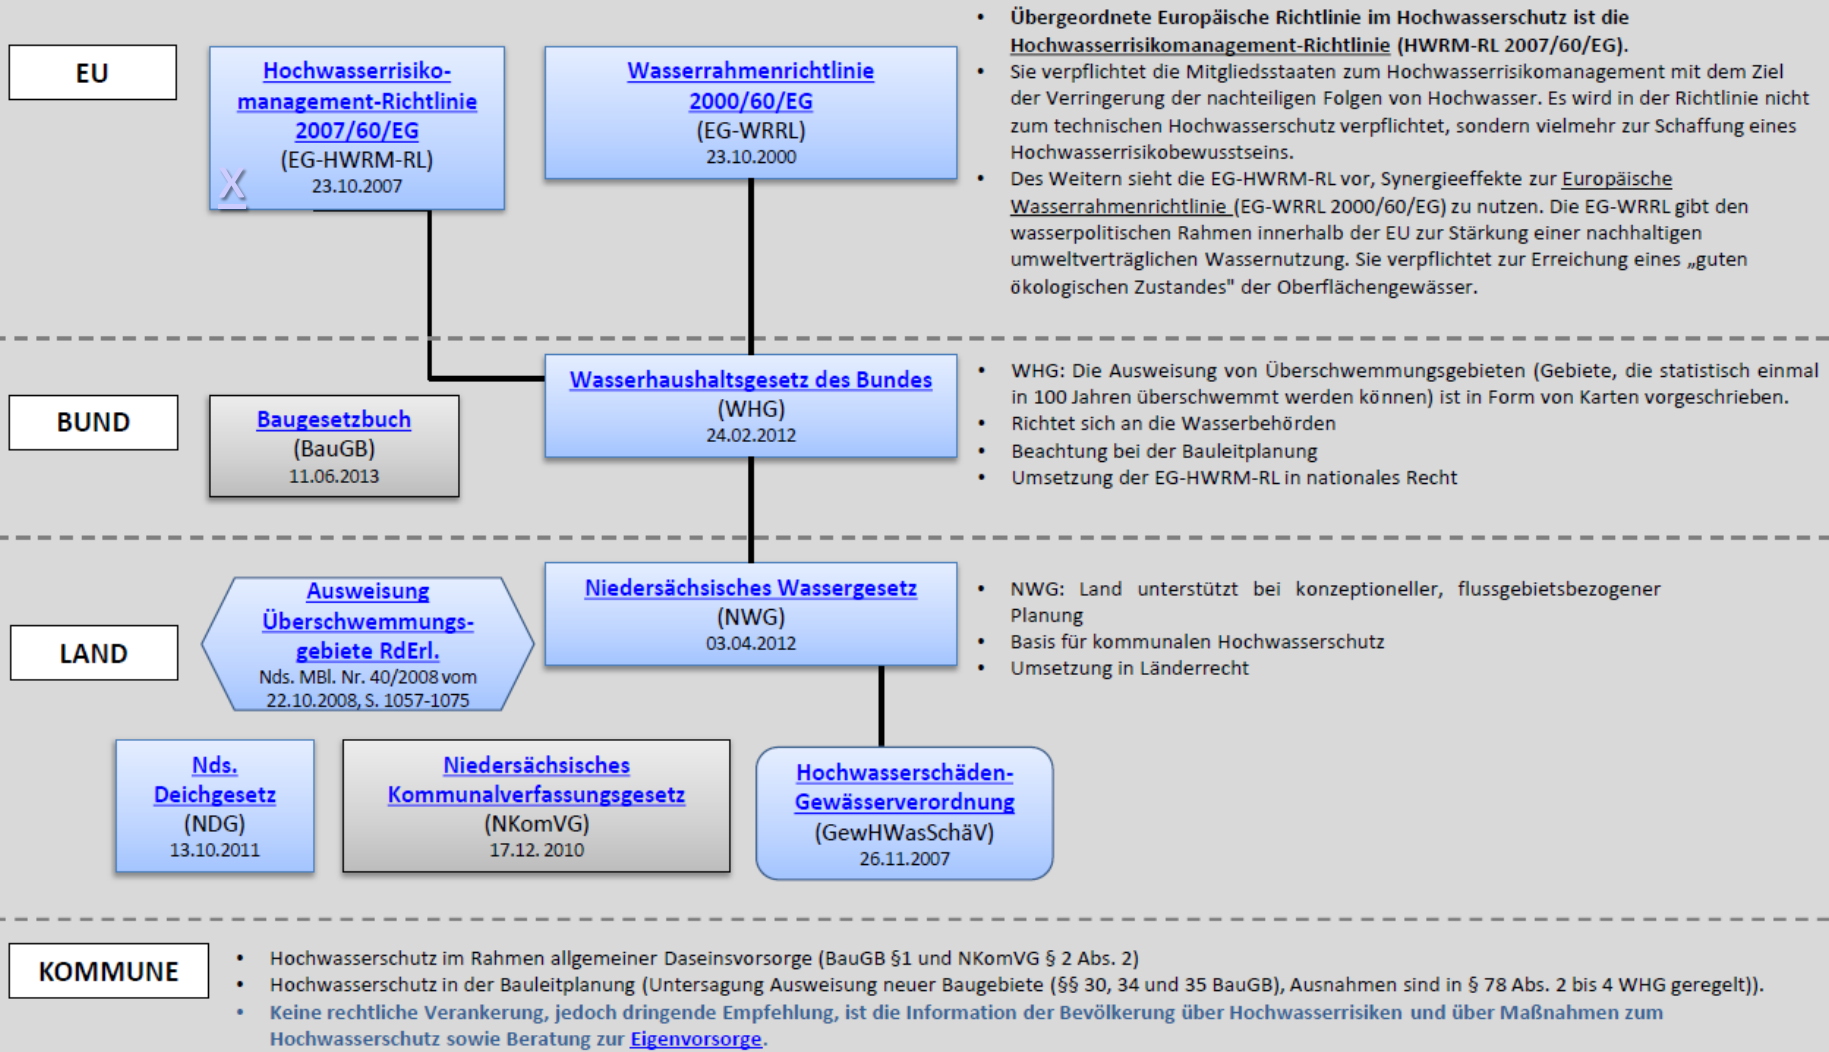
EU

Hochwasserrisikomanagement-Richtlinie 2007/60/EG
(EG-HWRM-RL)
23.10.2007

Wasserrahmenrichtlinie 2000/60/EG
(EG-WRRL)
23.10.2000

- Übergeordnete Europäische Richtlinie im Hochwasserschutz ist die Hochwasserrisikomanagement-Richtlinie (HWRM-RL 2007/60/EG).
- Sie verpflichtet die Mitgliedsstaaten zum Hochwasserrisikomanagement mit dem Ziel der Verringerung der nachteiligen Folgen von Hochwasser. Es wird in der Richtlinie nicht zum technischen Hochwasserschutz verpflichtet, sondern vielmehr zur Schaffung eines Hochwasserrisikobewusstseins.
- Des Weitern sieht die EG-HWRM-RL vor, Synergieeffekte zur Europäische Wasserrahmenrichtlinie (EG-WRRL 2000/60/EG) zu nutzen. Die EG-WRRL gibt den wasserpolitischen Rahmen innerhalb der EU zur Stärkung einer nachhaltigen umweltverträglichen Wassernutzung. Sie verpflichtet zur Erreichung eines „guten ökologischen Zustandes" der Oberflächengewässer.

BUND

Baugesetzbuch
(BauGB)
11.06.2013

Wasserhaushaltsgesetz des Bundes
(WHG)
24.02.2012

- WHG: Die Ausweisung von Überschwemmungsgebieten (Gebiete, die statistisch einmal in 100 Jahren überschwemmt werden können) ist in Form von Karten vorgeschrieben.
- Richtet sich an die Wasserbehörden
- Beachtung bei der Bauleitplanung
- Umsetzung der EG-HWRM-RL in nationales Recht

LAND

Ausweisung Überschwemmungsgebiete RdErl.
Nds. MBl. Nr. 40/2008 vom 22.10.2008, S. 1057-1075

Niedersächsisches Wassergesetz
(NWG)
03.04.2012

- NWG: Land unterstützt bei konzeptioneller, flussgebietsbezogener Planung
- Basis für kommunalen Hochwasserschutz
- Umsetzung in Länderrecht

Nds. Deichgesetz
(NDG)
13.10.2011

Niedersächsisches Kommunalverfassungsgesetz
(NKomVG)
17.12. 2010

Hochwasserschäden-Gewässerverordnung
(GewHWasSchäV)
26.11.2007

KOMMUNE

- Hochwasserschutz im Rahmen allgemeiner Daseinsvorsorge (BauGB §1 und NKomVG § 2 Abs. 2)
- Hochwasserschutz in der Bauleitplanung (Untersagung Ausweisung neuer Baugebiete (§§ 30, 34 und 35 BauGB), Ausnahmen sind in § 78 Abs. 2 bis 4 WHG geregelt)).
- Keine rechtliche Verankerung, jedoch dringende Empfehlung, ist die Information der Bevölkerung über Hochwasserrisiken und über Maßnahmen zum Hochwasserschutz sowie Beratung zur Eigenvorsorge.